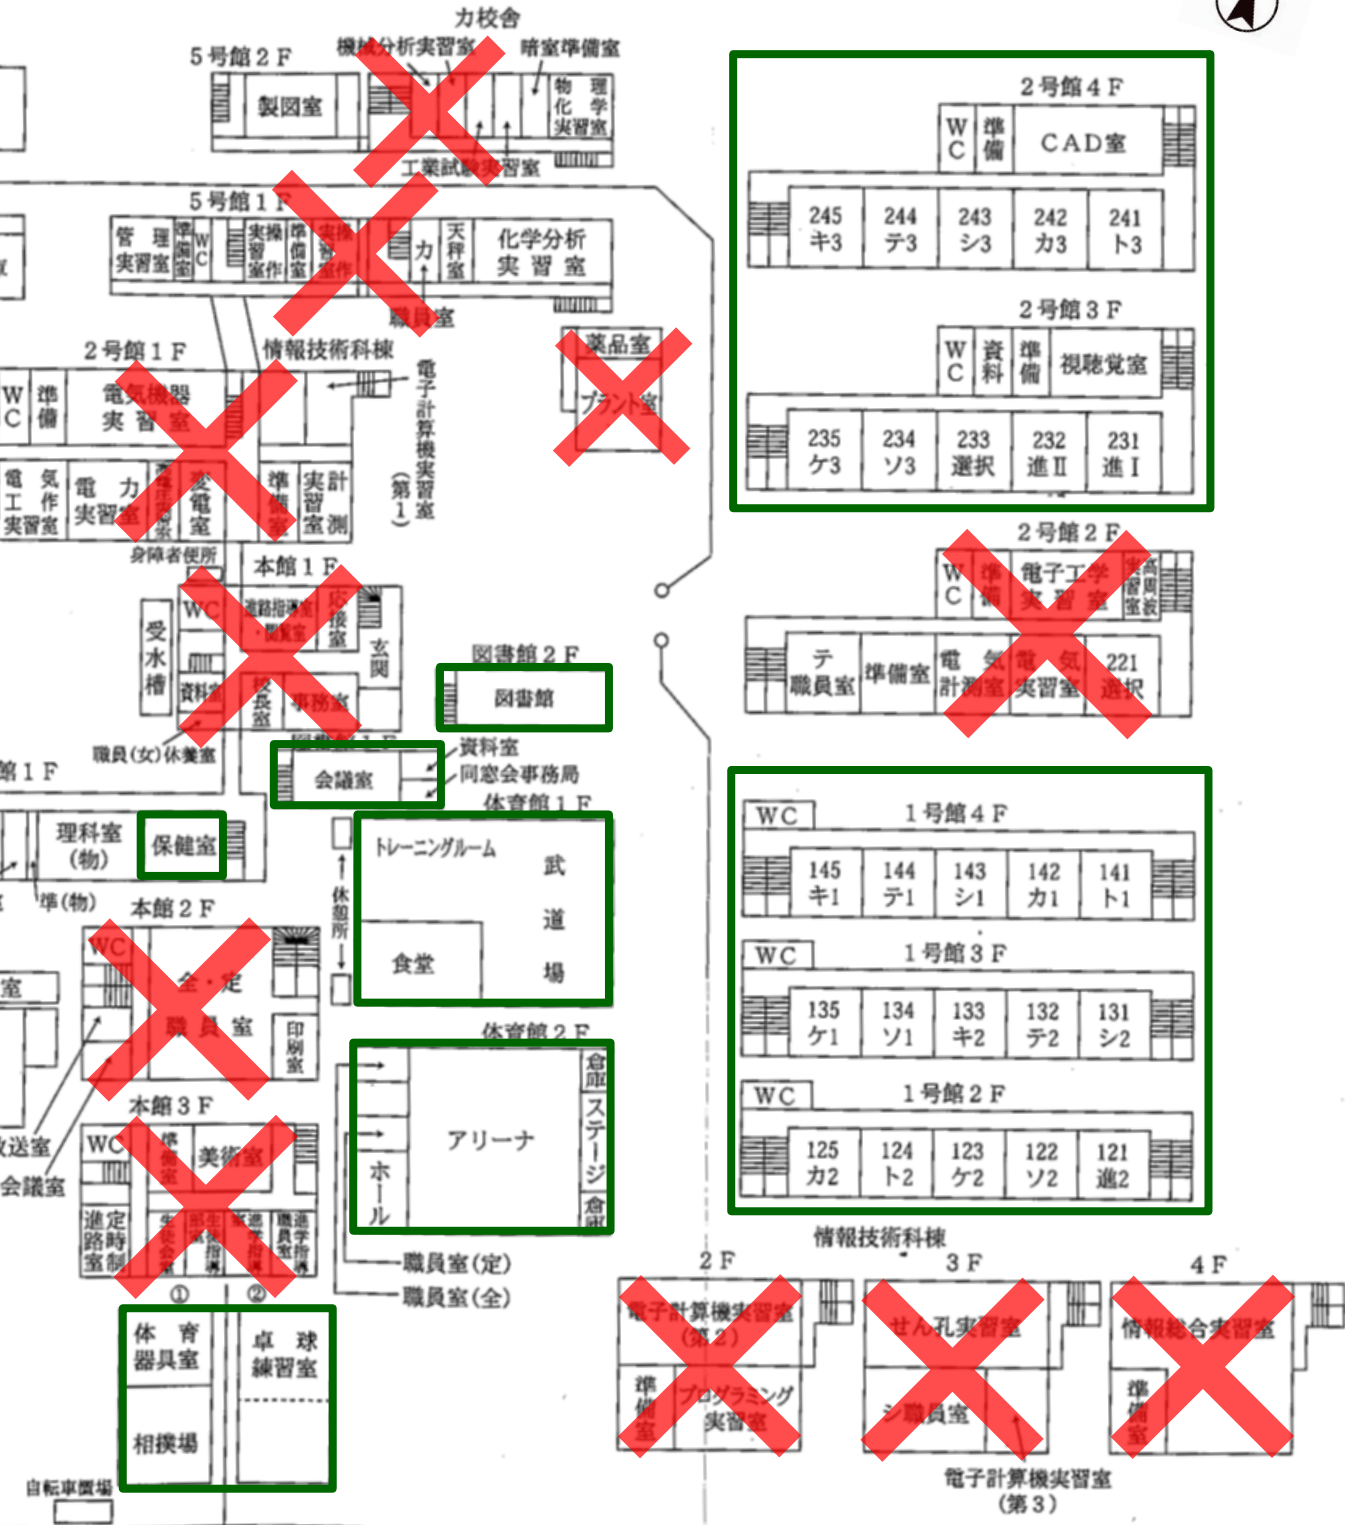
カ校舎

5号館2F
機械分析実習室
暗室準備室
製図室
物理化学実習室
工業試験実習室

5号館1F
管理実習室
準備室
WC
実操習作室
準備室
実操作
カ
天秤室
化学分析実習室
職員室

2号館1F
情報技術科棟
WC
準備
電気機器実習室
電子計算機実習室(第1)
電気工作実習室
電力実習室
高圧実習室
変電室
準備室
実計習室測
薬品室
プラント室
身障者便所

本館1F
WC
受水槽
進路指導室・職員室
応接室
玄関
資料室
校長室
事務室
職員(女)休養室

図書館2F
図書館
会議室
資料室
同窓会事務局

館1F
理科室(物)
保健室
準(物)

体育館1F
トレーニングルーム
武道場
食堂
休憩所

本館2F
WC
室
全・定職員室
印刷室

体育館2F
アリーナ
ホール
倉庫
ステージ
倉庫

本館3F
放送室
会議室
WC
準備室
美術室
進路指導室
定時制
生徒会室
生徒指導
職員室
①
②
職員室(定)
職員室(全)
体育器具室
卓球練習室
相撲場
自転車置場

2号館4F
WC
準備
CAD室
245 キ3
244 テ3
243 シ3
242 カ3
241 ト3

2号館3F
WC
資料
準備
視聴覚室
235 ケ3
234 ソ3
233 選択
232 進Ⅱ
231 進Ⅰ

2号館2F
WC
準備
電子工学実習室
高周波実習室
テ職員室
準備室
電気計測室
電気実習室
221 選択

1号館4F
WC
145 キ1
144 テ1
143 シ1
142 カ1
141 ト1

1号館3F
WC
135 ケ1
134 ソ1
133 キ2
132 テ2
131 シ2

1号館2F
WC
125 カ2
124 ト2
123 ケ2
122 ソ2
121 進2

情報技術科棟
2F
電子計算機実習室(第2)
準備室
プログラミング実習室
3F
せん孔実習室
シ職員室
4F
情報総合実習室
準備室
電子計算機実習室(第3)